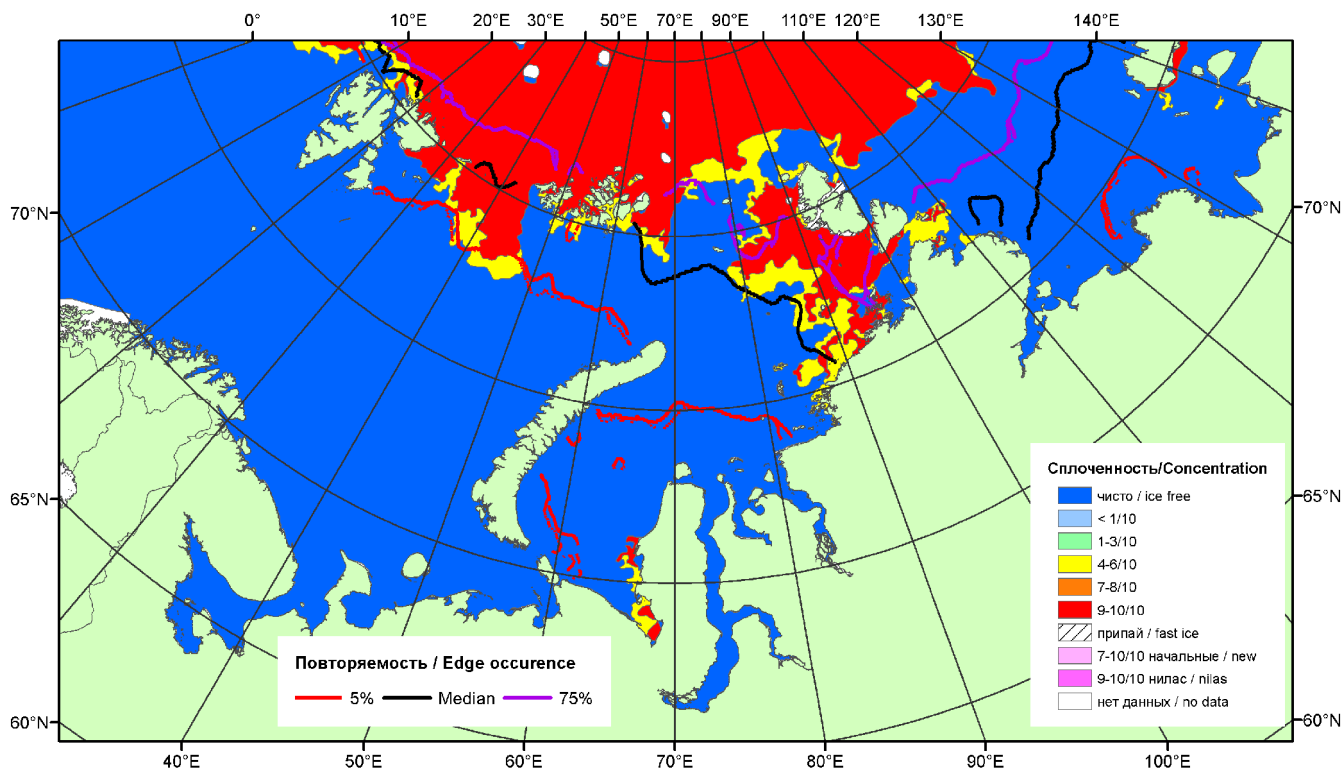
0° 10°E 20°E 30°E 50°E 70°E 90°E 110°E 120°E 130°E 140°E

70°N
65°N
60°N

70°N
65°N
60°N

40°E 50°E 60°E 70°E 80°E 90°E 100°E

Сплоченность/Concentration
чисто / ice free
< 1/10
1-3/10
4-6/10
7-8/10
9-10/10
припай / fast ice
7-10/10 начальные / new
9-10/10 нилас / nilas
нет данных / no data

Повторяемость / Edge occurence
5% Median 75%